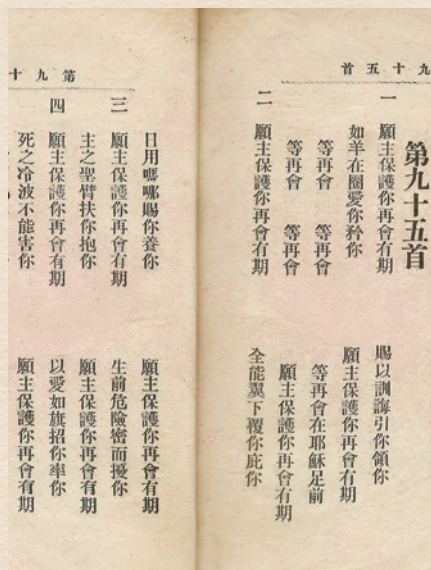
第九十

三　　願主保護你再會有期　　願主保護你再會有期
日用嗎哪賜你養你　　生前危險密而擾你
主之聖臂扶你抱你　　願主保護你再會有期

四　　願主保護你再會有期　　以愛如旗招你率你
死之冷波不能害你　　願主保護你再會有期

九十五首

第九十五首

一　　願主保護你再會有期　　賜以訓誨引你領你
如羊在圈愛你矜你　　願主保護你再會有期
等再會　等再會　　等再會在耶穌足前
等再會　等再會　　願主保護你再會有期

二　　願主保護你再會有期　　全能翼下覆你庇你